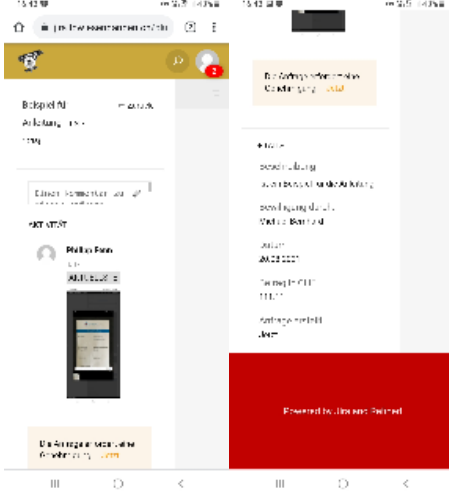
15:43
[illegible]
JD
2
Beispielfall
Anleitung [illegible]
1049
Einen Kommentar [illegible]
AKTUELLE
Philipp Fenn
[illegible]
Die Anfrage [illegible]
15:43
Die Anfrage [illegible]
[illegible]
Beschreibung
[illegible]
Bewilligung durch
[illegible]
Datum
20.03.2021
Betrag in CHF
111.11
Anfrage erstellt
Jetzt
Powered by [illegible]